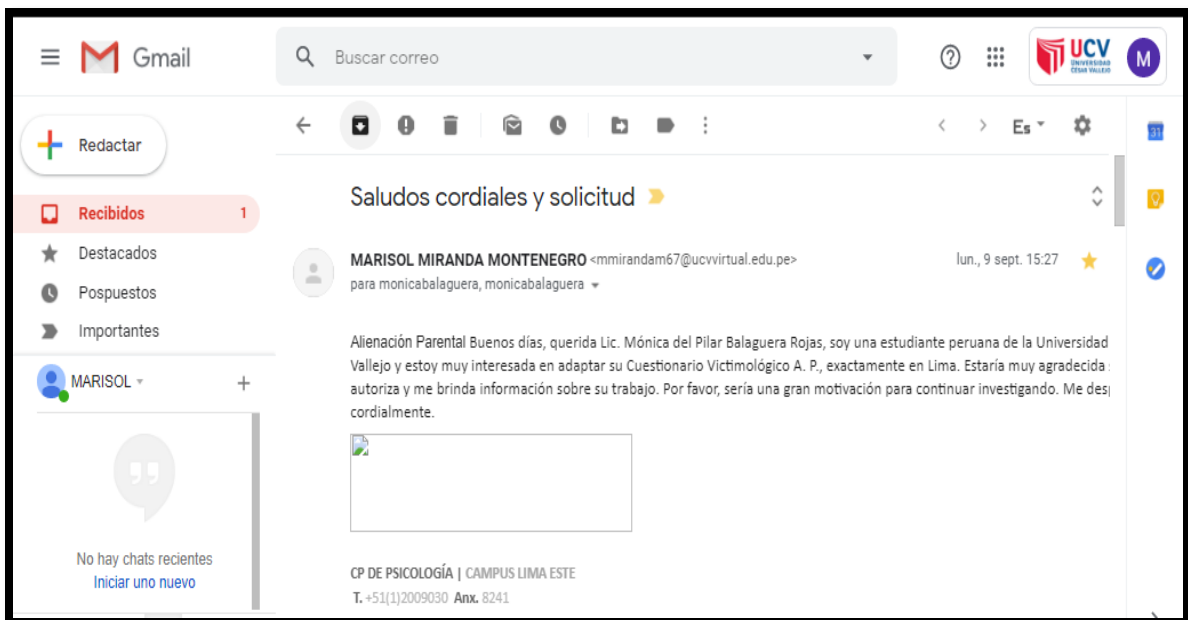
Gmail

Buscar correo

UCV UNIVERSIDAD CÉSAR VALLEJO

M

Redactar

Recibidos 1

Destacados

Pospuestos

Importantes

MARISOL

No hay chats recientes
Iniciar uno nuevo

Es

Saludos cordiales y solicitud

MARISOL MIRANDA MONTENEGRO <mmirandam67@ucvvirtual.edu.pe>
para monicabalaguera, monicabalaguera

lun., 9 sept. 15:27

Alienación Parental Buenos días, querida Lic. Mónica del Pilar Balaguera Rojas, soy una estudiante peruana de la Universidad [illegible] Vallejo y estoy muy interesada en adaptar su Cuestionario Victimológico A. P., exactamente en Lima. Estaría muy agradecida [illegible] autoriza y me brinda información sobre su trabajo. Por favor, sería una gran motivación para continuar investigando. Me desp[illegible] cordialmente.

CP DE PSICOLOGÍA | CAMPUS LIMA ESTE
T. +51(1)2009030 Anx. 8241